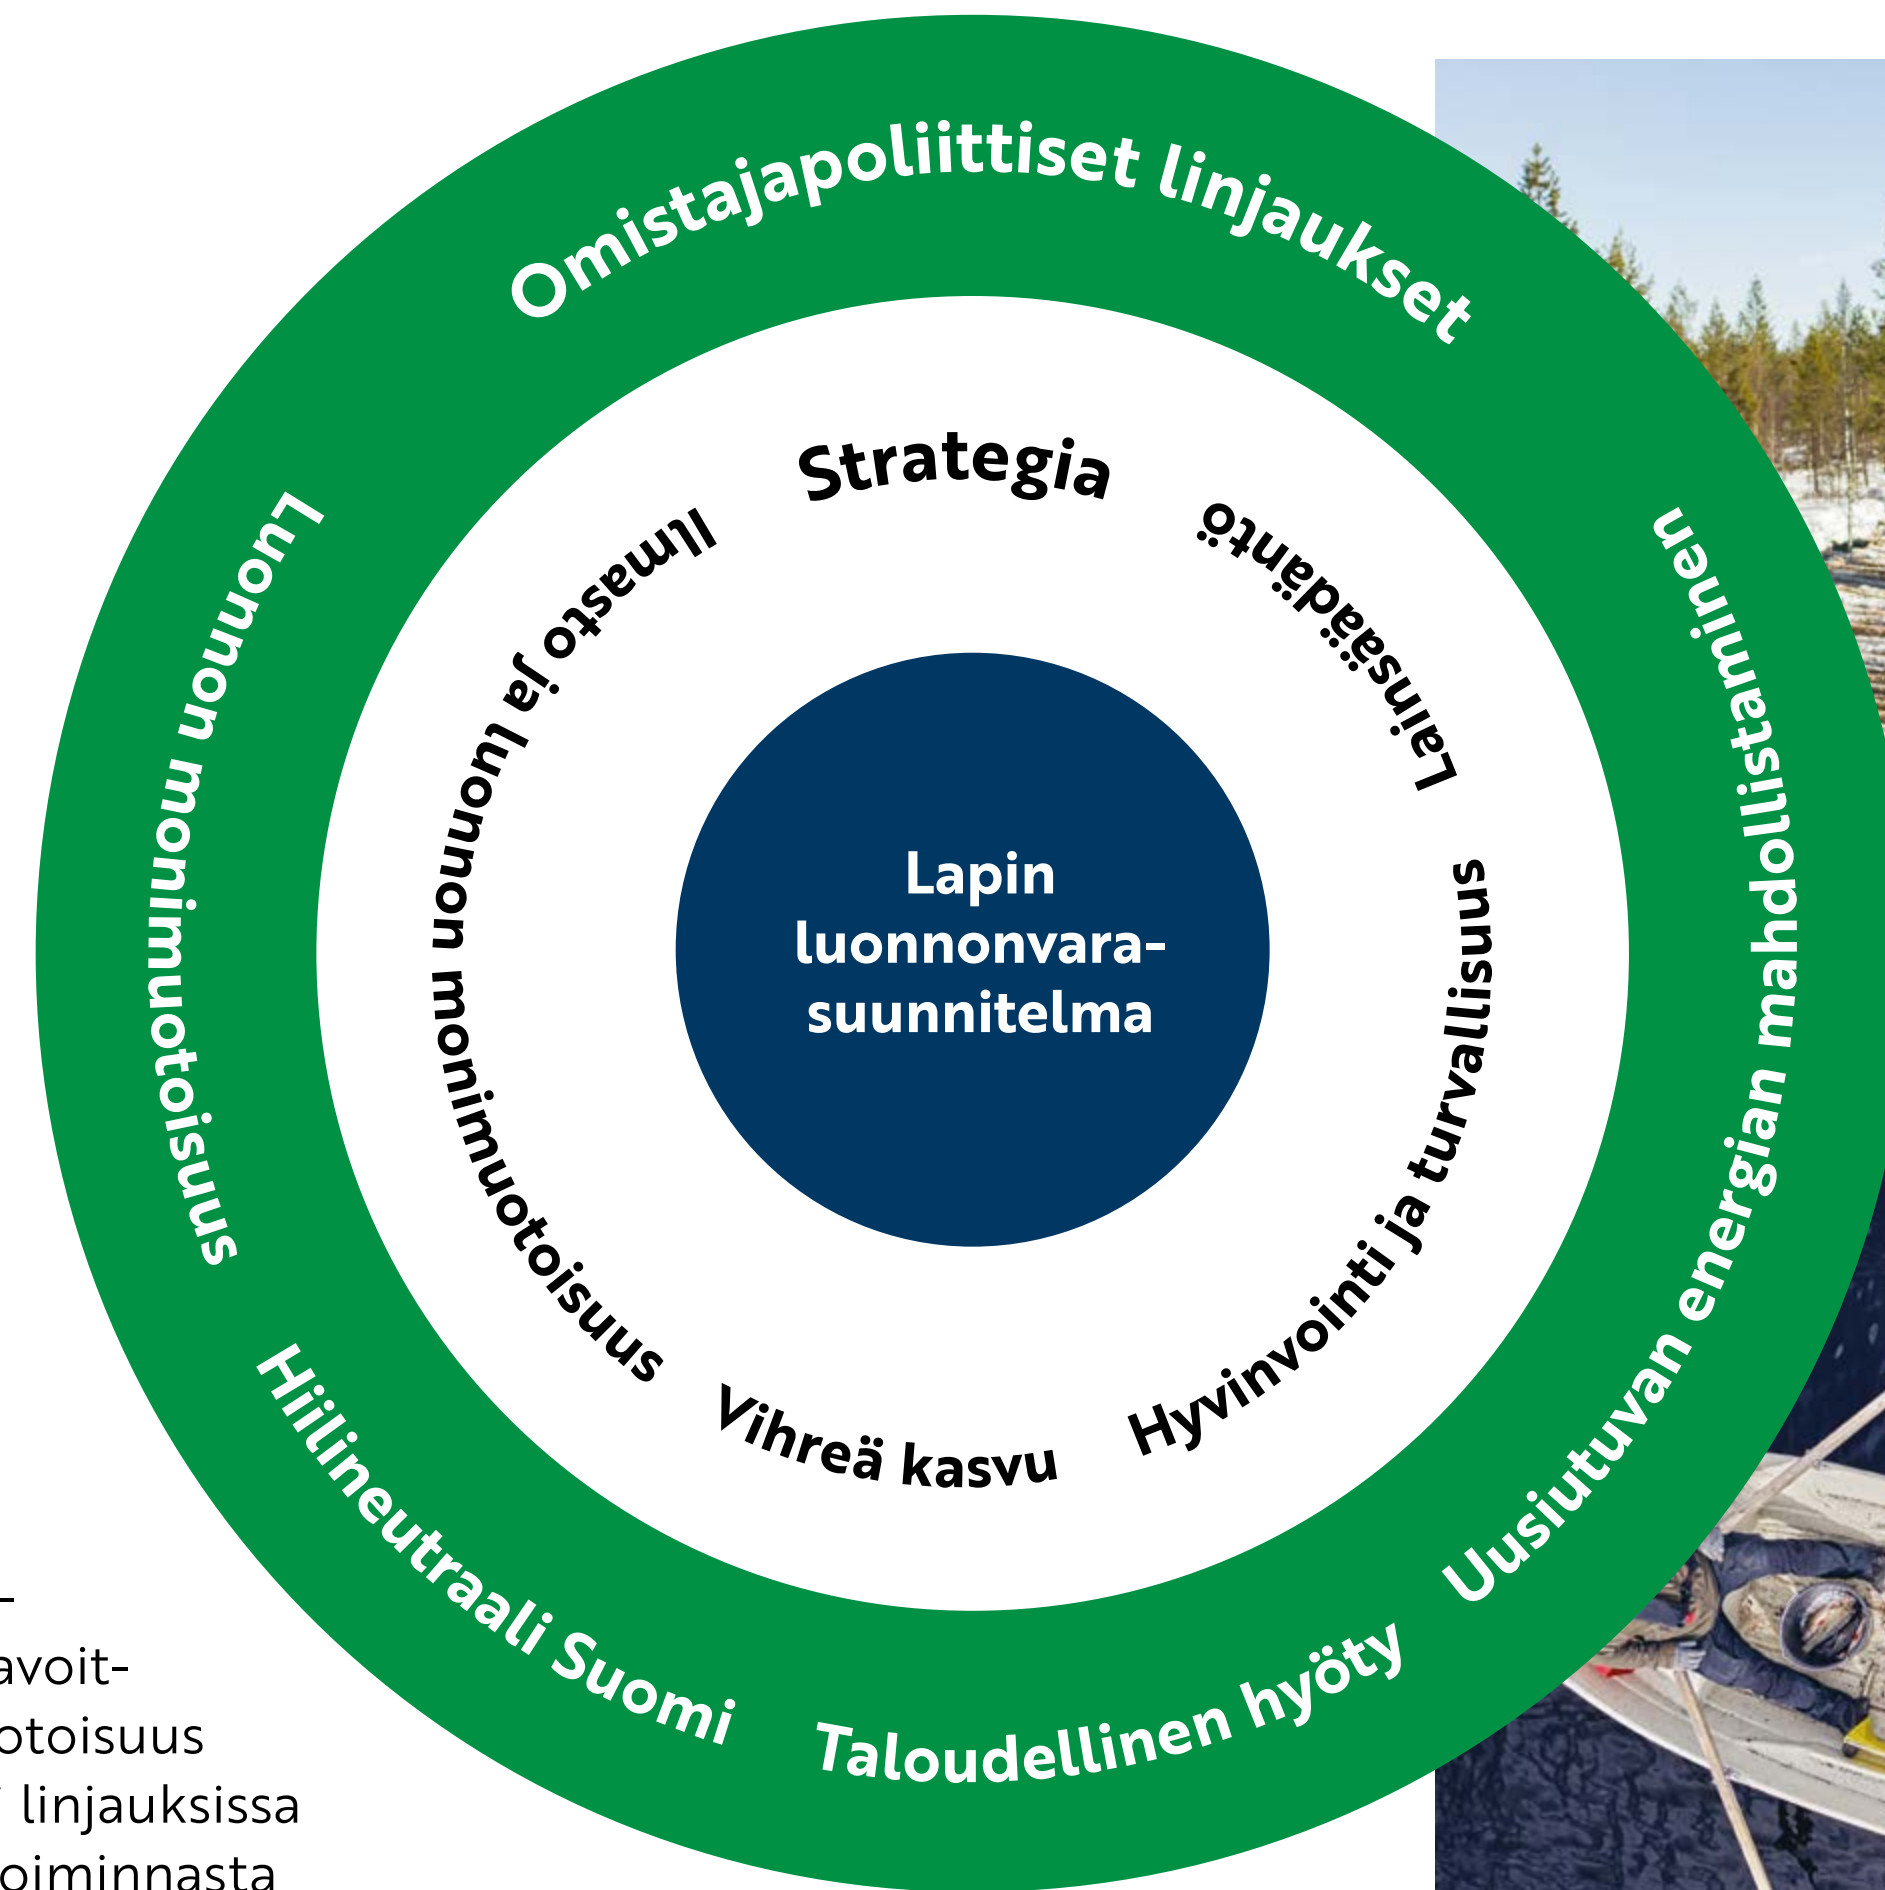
Omistajapoliittiset linjaukset

Uusiutuvan energian mahdollistaminen

Taloudellinen hyöty

Hiilineutraali Suomi

Luonnon monimuotoisuus

Strategia

Lainsäädäntö

Hyvinvointi ja turvallisuus

Vihreä kasvu

Ilmasto ja luonnon monimuotoisuus

Lapin luonnonvarasuunnitelma

–
avoit-
otoisuus
linjauksissa
oiminnasta